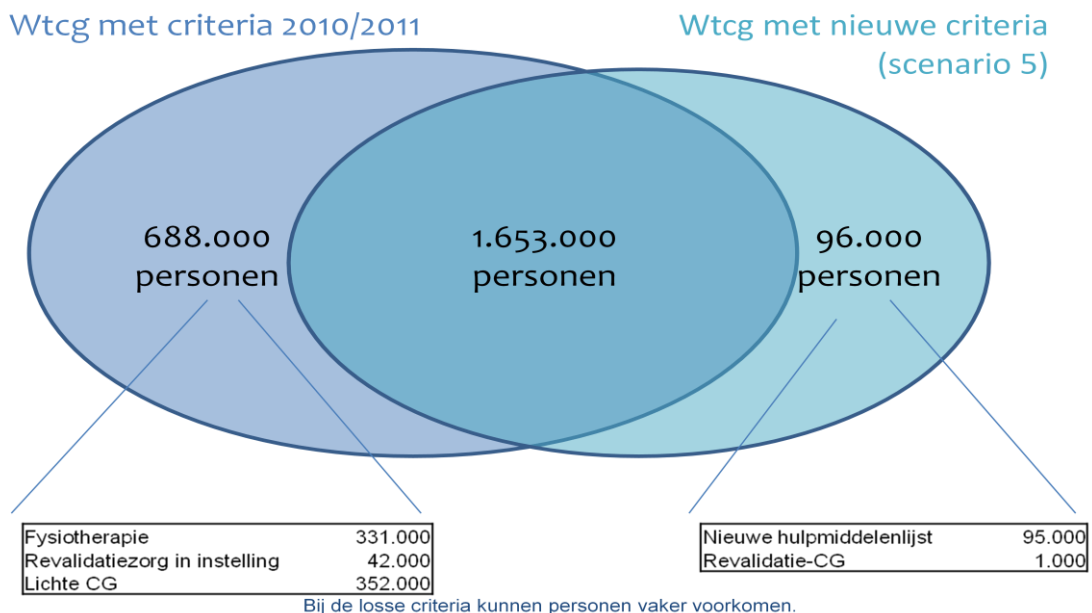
Wtcg met criteria 2010/2011

Wtcg met nieuwe criteria (scenario 5)

688.000 personen

1.653.000 personen

96.000 personen

| Fysiotherapie | 331.000 |
|---|---|
| Revalidatiezorg in instelling | 42.000 |
| Lichte CG | 352.000 |

| Nieuwe hulpmiddelenlijst | 95.000 |
|---|---|
| Revalidatie-CG | 1.000 |

Bij de losse criteria kunnen personen vaker voorkomen.